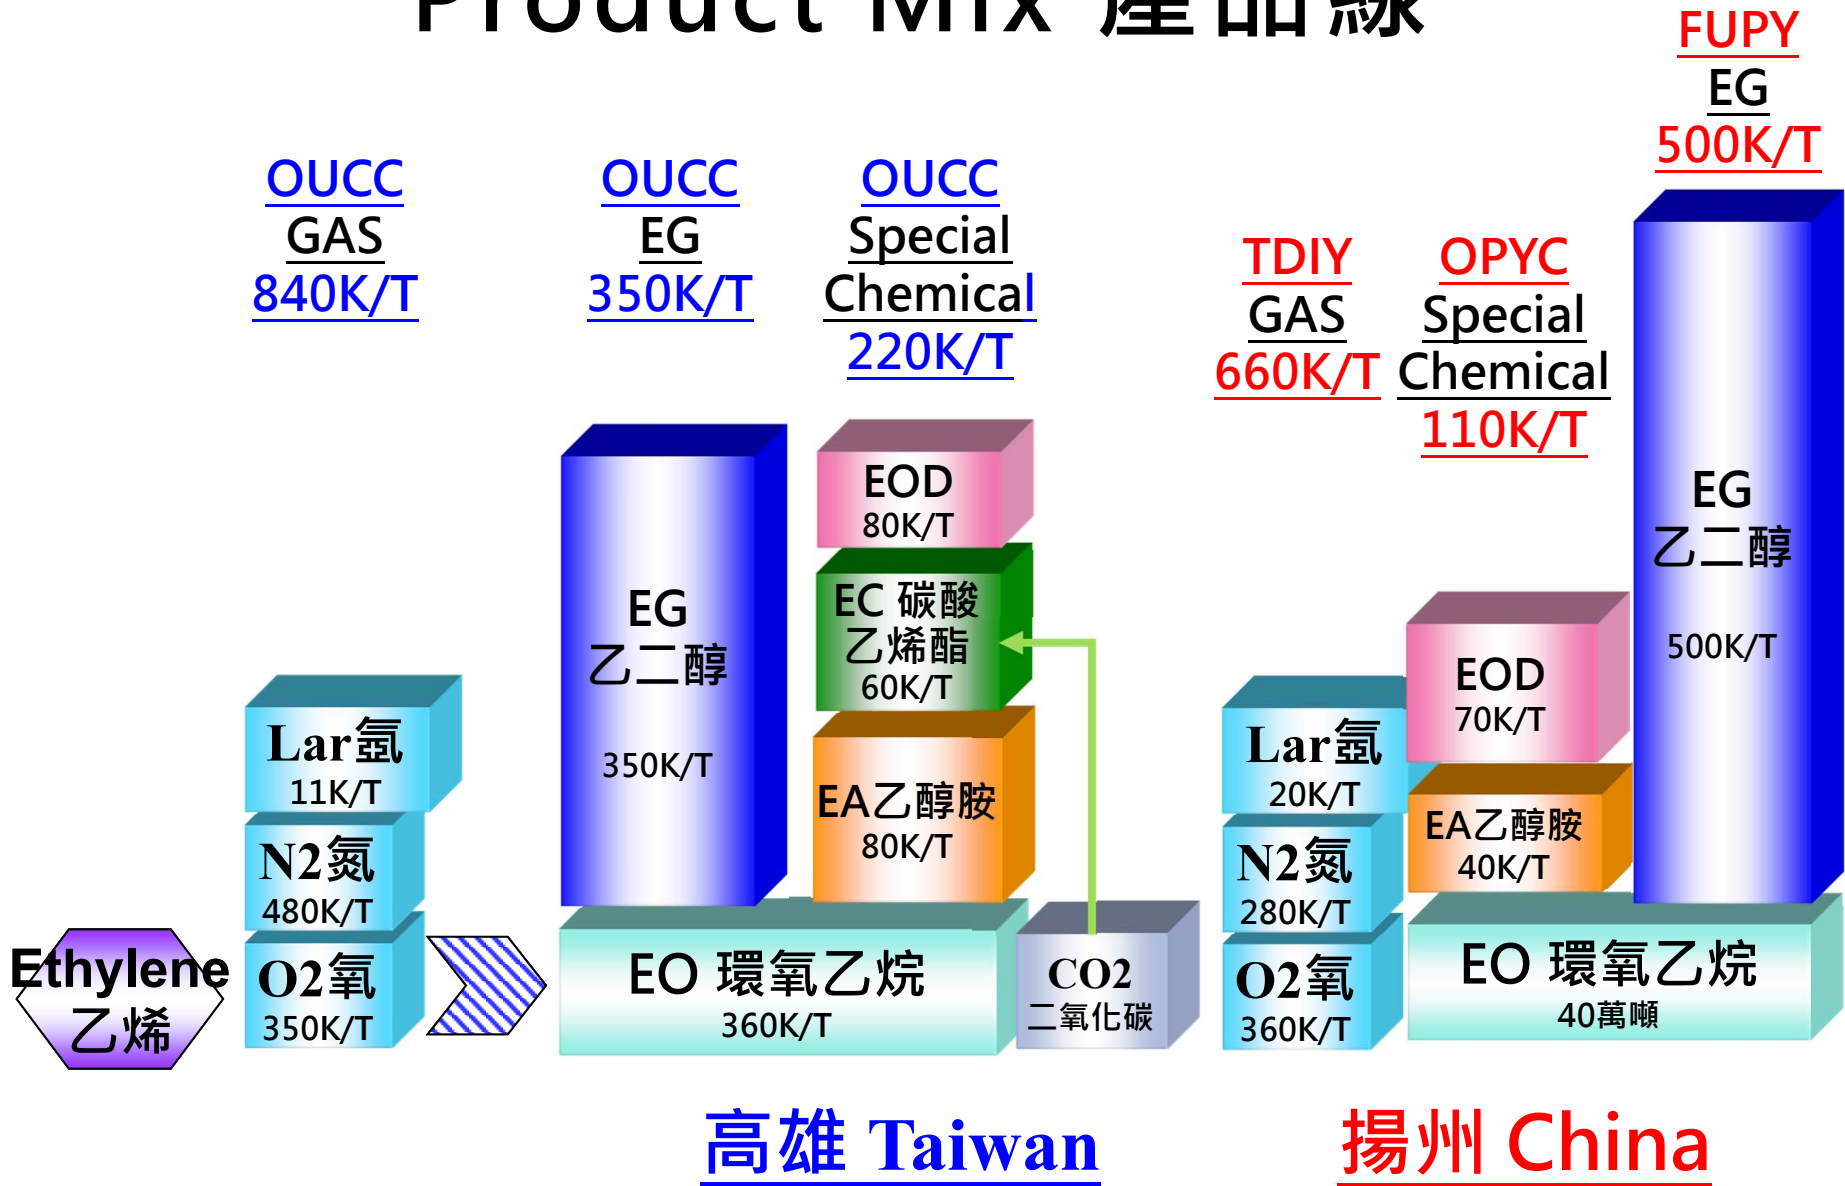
Product Mix 產品線

FUPY
EG
500K/T

OUCC
GAS
840K/T

OUCC
EG
350K/T

OUCC
Special
Chemical
220K/T

TDIY
GAS
660K/T

OPYC
Special
Chemical
110K/T

EOD
80K/T

EC 碳酸乙烯酯
60K/T

EG
乙二醇
350K/T

EA乙醇胺
80K/T

Lar氬
11K/T

N2氮
480K/T

O2氧
350K/T

Ethylene
乙烯

EO 環氧乙烷
360K/T

CO2
二氧化碳

EG
乙二醇
500K/T

EOD
70K/T

Lar氬
20K/T

EA乙醇胺
40K/T

N2氮
280K/T

O2氧
360K/T

EO 環氧乙烷
40萬噸

高雄 Taiwan

揚州 China